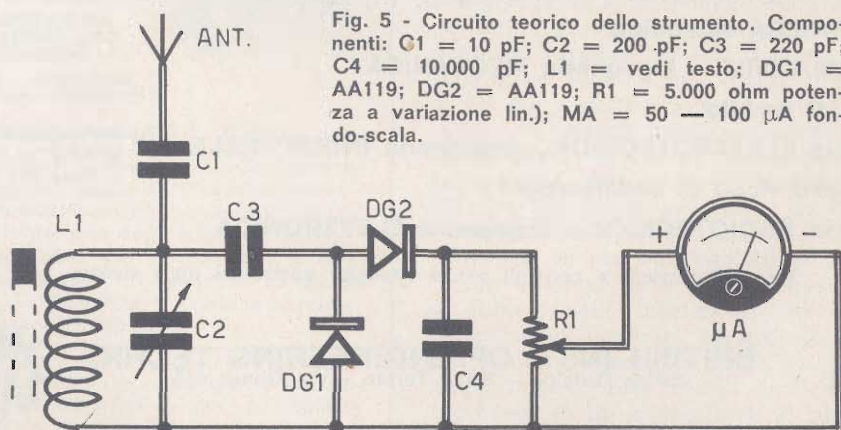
Fig. 5 - Circuito teorico dello strumento. Componenti: C1 = 10 pF; C2 = 200 pF; C3 = 220 pF; C4 = 10.000 pF; L1 = vedi testo; DG1 = AA119; DG2 = AA119; R1 = 5.000 ohm potenza a variazione lin.); MA = 50 — 100 $\mu$A fondo-scala.

ANT.

C1

L1

C3

DG2

C2

DG1

C4

R1

+

−

$\mu$A